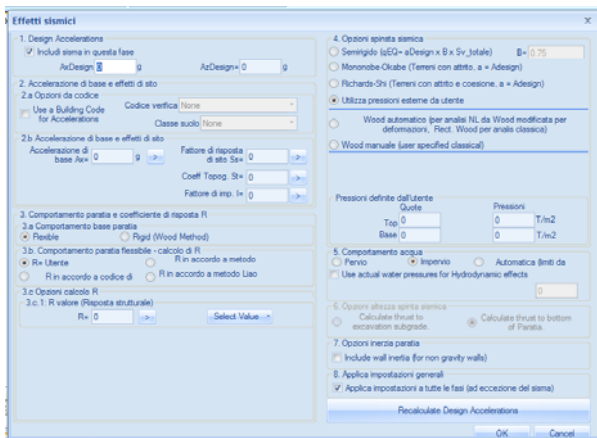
Effetti sismici

1. Design Accelerations
Includi sisma in questa fase
AxDesign= 0 g AzDesign= 0 g

2. Accelerazione di base e effetti di sito
2.a Opzioni da codice
Use a Building Code for Accelerations
Codice verifica None
Classe suolo None

2.b Accelerazione di base e effetti di sito
Accelerazione di base Ax= 0 g >
Fattore di risposta di sito Ss= 0 >
Coeff Topog. St= 0 >
Fattore di imp. I= 0 >

3. Comportamento paratia e coefficiente di risposta R
3.a Comportamento base paratia
Flexible
Rigid (Wood Method)
3.b. Comportamento paratia flessibile - calcolo di R
R= Utente
R in accordo a metodo
R in accordo a codice di
R in accordo a metodo Liao
3.c Opzioni calcolo R
3.c.1: R valore (Risposta strutturale)
R= 0 >
Select Value

4. Opzioni spinta sismica
Semirigido (qEQ= aDesign x B x Sv_totale) B= 0.75
Mononobe-Okabe (Terreni con attrito, a = Adesign)
Richards-Shi (Terreni con attrito e coesione, a = Adesign)
Utilizza pressioni esterne da utente
Wood automatico (per analisi NL da Wood modificata per deformazioni, Rect. Wood per analisi classica)
Wood manuale (user specified classical)

Pressioni definite dall'utente
Quote
Pressioni
Top 0 0 T/m2
Base 0 0 T/m2

5. Comportamento acqua
Pervio
Impervio
Automatica (limiti da
Use actual water pressures for Hydrodynamic effects
0

6. Opzioni altezza spinta sismica
Calculate thrust to excavation subgrade.
Calculate thrust to bottom of Paratia.

7. Opzioni inerzia paratia
Include wall inertia (for non gravity walls)

8. Applica impostazioni generali
Applica impostazioni a tutte le fasi (ad eccezione del sisma)

Recalculate Design Accelerations

OK
Cancel